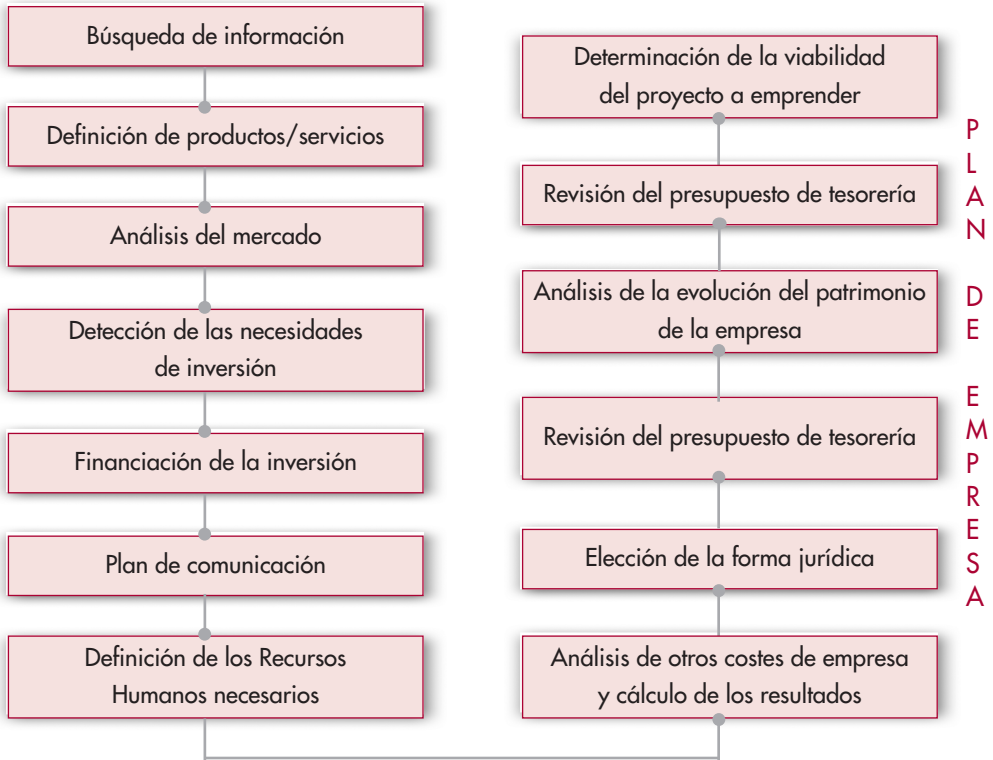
Búsqueda de información

Definición de productos/servicios

Análisis del mercado

Detección de las necesidades de inversión

Financiación de la inversión

Plan de comunicación

Definición de los Recursos Humanos necesarios

Análisis de otros costes de empresa y cálculo de los resultados

Elección de la forma jurídica

Revisión del presupuesto de tesorería

Análisis de la evolución del patrimonio de la empresa

Revisión del presupuesto de tesorería

Determinación de la viabilidad del proyecto a emprender

PLAN DE EMPRESA